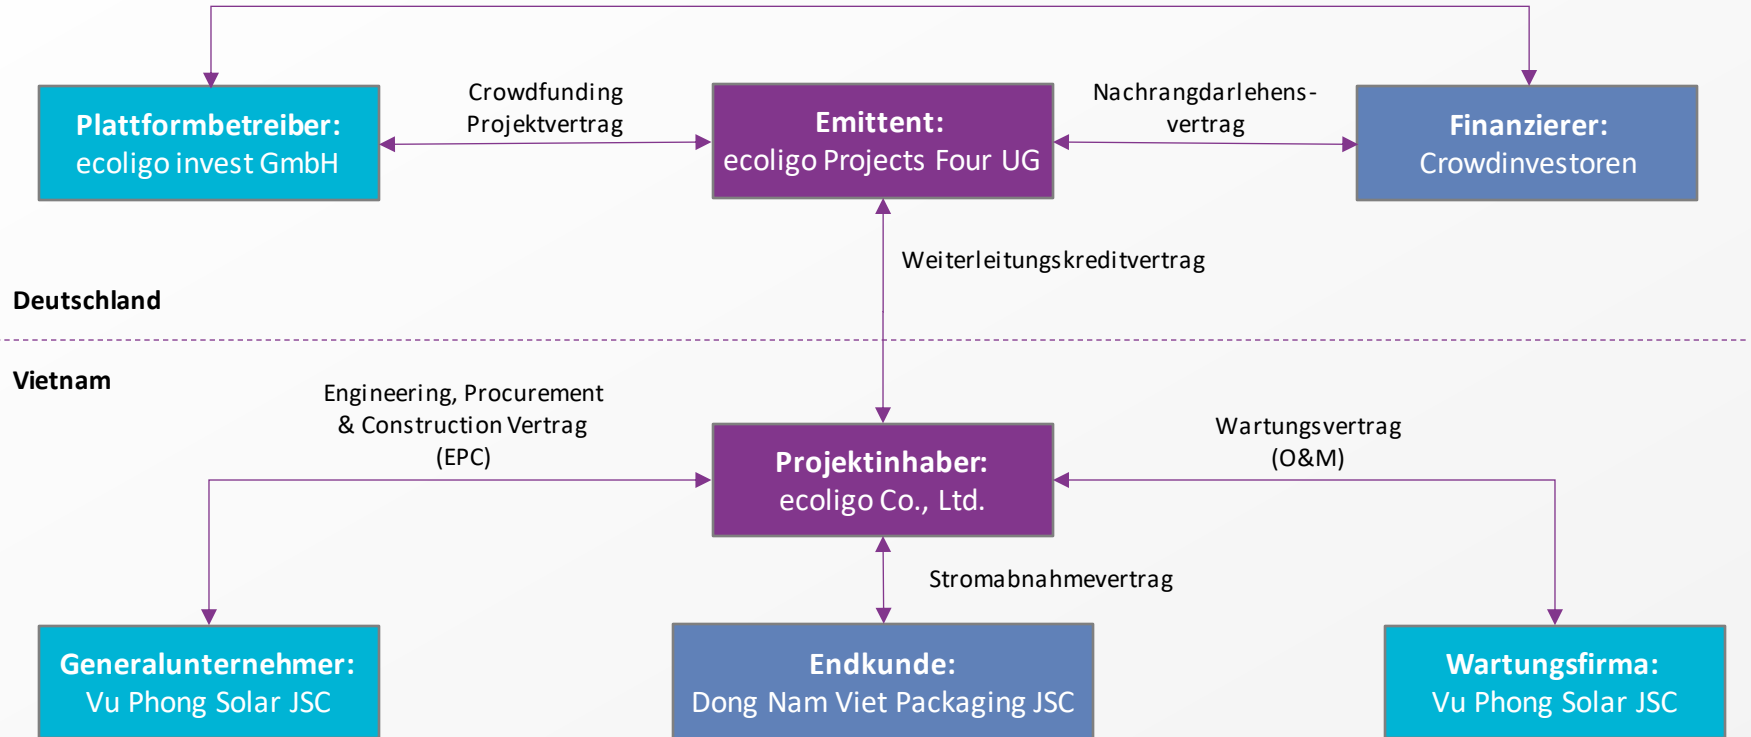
Plattformbetreiber:
ecoligo invest GmbH

Crowdfunding Projektvertrag

Emittent:
ecoligo Projects Four UG

Nachrangdarlehensvertrag

Finanzierer:
Crowdinvestoren

Weiterleitungskreditvertrag

Deutschland

Vietnam

Engineering, Procurement & Construction Vertrag (EPC)

Projektinhaber:
ecoligo Co., Ltd.

Wartungsvertrag (O&M)

Stromabnahmevertrag

Generalunternehmer:
Vu Phong Solar JSC

Endkunde:
Dong Nam Viet Packaging JSC

Wartungsfirma:
Vu Phong Solar JSC